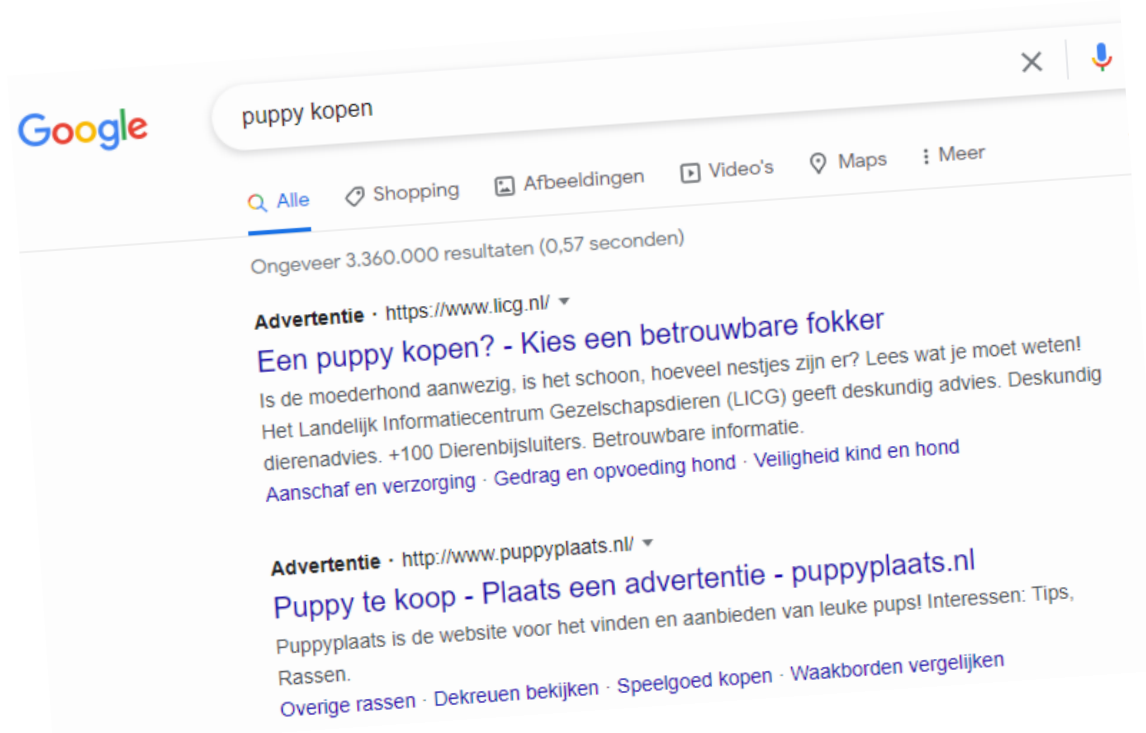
Google

puppy kopen

Alle Shopping Afbeeldingen Video's Maps Meer

Ongeveer 3.360.000 resultaten (0,57 seconden)

Advertentie · https://www.licg.nl/

Een puppy kopen? - Kies een betrouwbare fokker

Is de moederhond aanwezig, is het schoon, hoeveel nestjes zijn er? Lees wat je moet weten! Het Landelijk Informatiecentrum Gezelschapsdieren (LICG) geeft deskundig advies. Deskundig dierenadvies. +100 Dierenbijsluiters. Betrouwbare informatie.

Aanschaf en verzorging · Gedrag en opvoeding hond · Veiligheid kind en hond

Advertentie · http://www.puppyplaats.nl/

Puppy te koop - Plaats een advertentie - puppyplaats.nl

Puppyplaats is de website voor het vinden en aanbieden van leuke pups! Interessen: Tips, Rassen.

Overige rassen · Dekreuen bekijken · Speelgoed kopen · Waakborden vergelijken